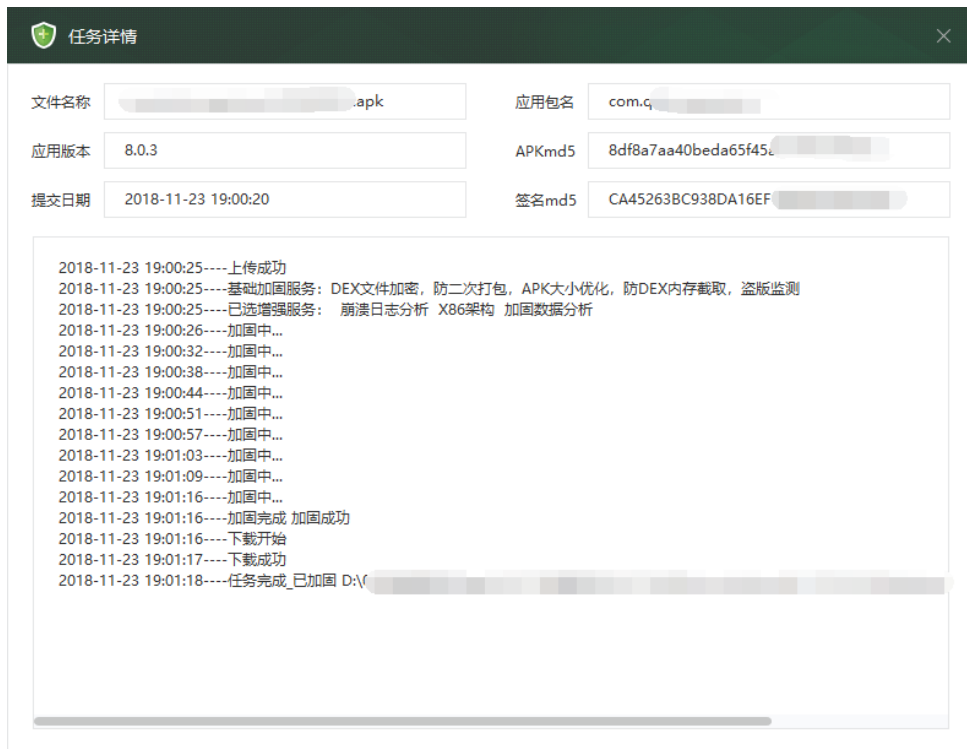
任务详情

文件名称 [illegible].apk
应用包名 com.q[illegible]
应用版本 8.0.3
APKmd5 8df8a7aa40beda65f45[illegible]
提交日期 2018-11-23 19:00:20
签名md5 CA45263BC938DA16EF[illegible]

2018-11-23 19:00:25----上传成功
2018-11-23 19:00:25----基础加固服务：DEX文件加密，防二次打包，APK大小优化，防DEX内存截取，盗版监测
2018-11-23 19:00:25----已选增强服务： 崩溃日志分析 X86架构 加固数据分析
2018-11-23 19:00:26----加固中...
2018-11-23 19:00:32----加固中...
2018-11-23 19:00:38----加固中...
2018-11-23 19:00:44----加固中...
2018-11-23 19:00:51----加固中...
2018-11-23 19:00:57----加固中...
2018-11-23 19:01:03----加固中...
2018-11-23 19:01:09----加固中...
2018-11-23 19:01:16----加固中...
2018-11-23 19:01:16----加固完成 加固成功
2018-11-23 19:01:16----下载开始
2018-11-23 19:01:17----下载成功
2018-11-23 19:01:18----任务完成_已加固 D:\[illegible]